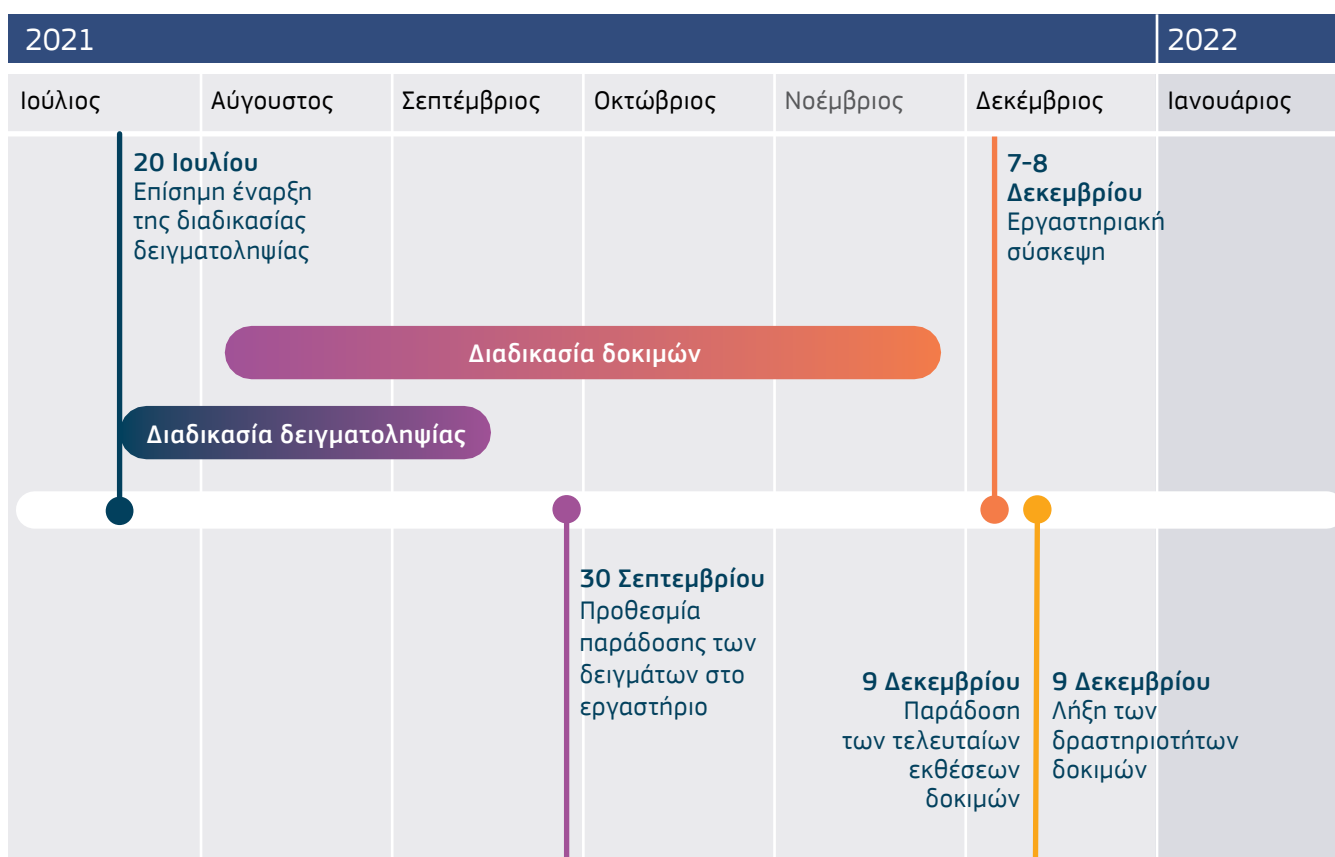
2021

2022

Ιούλιος | Αύγουστος | Σεπτέμβριος | Οκτώβριος | Νοέμβριος | Δεκέμβριος | Ιανουάριος

20 Ιουλίου
Επίσημη έναρξη της διαδικασίας δειγματοληψίας

7–8 Δεκεμβρίου
Εργαστηριακή σύσκεψη

Διαδικασία δοκιμών

Διαδικασία δειγματοληψίας

30 Σεπτεμβρίου
Προθεσμία παράδοσης των δειγμάτων στο εργαστήριο

9 Δεκεμβρίου
Παράδοση των τελευταίων εκθέσεων δοκιμών

9 Δεκεμβρίου
Λήξη των δραστηριοτήτων δοκιμών